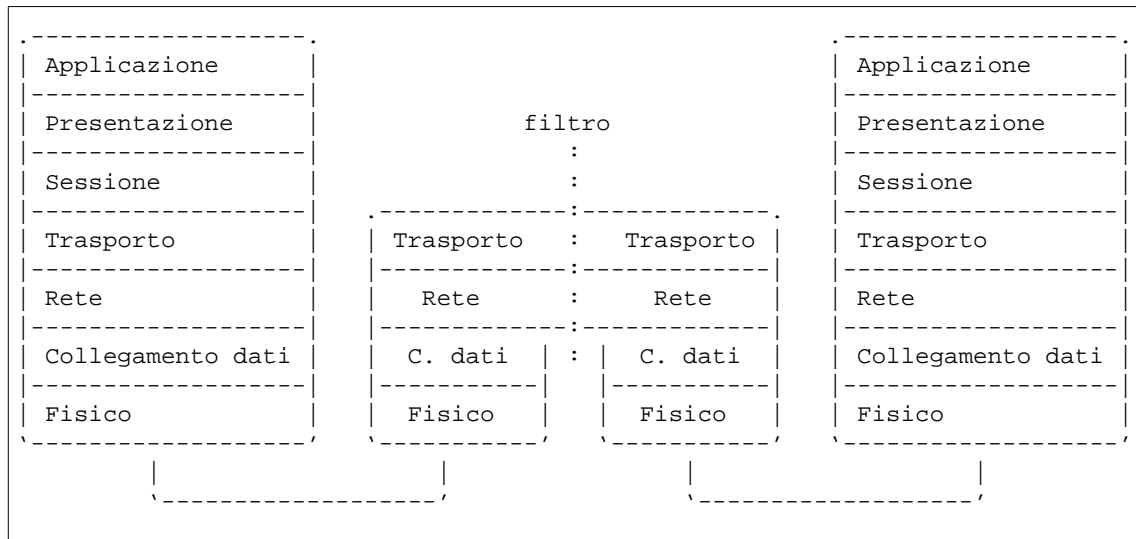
Applicazione
Presentazione
Sessione
Trasporto
Rete
Collegamento dati
Fisico

filtro

Trasporto
Rete
C. dati
Fisico

Trasporto
Rete
C. dati
Fisico

Applicazione
Presentazione
Sessione
Trasporto
Rete
Collegamento dati
Fisico